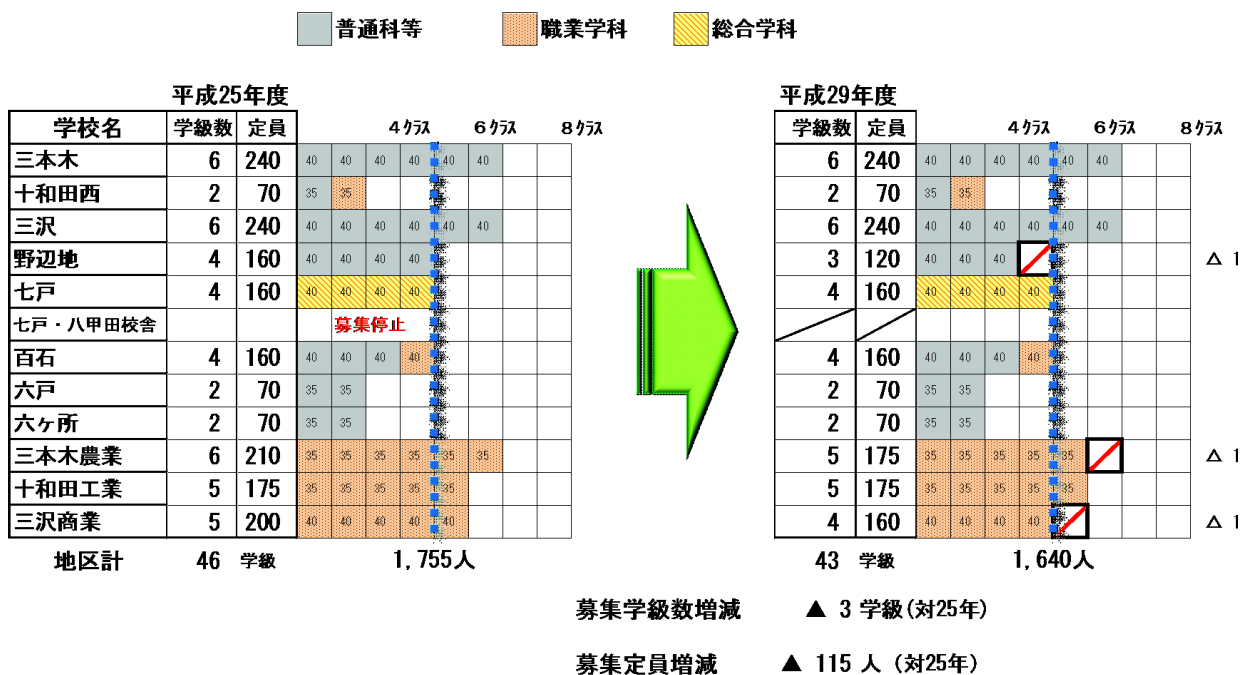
普通科等　職業学科　総合学科

平成25年度

| 学校名 | 学級数 | 定員 | | | | | | | | |
|---|---|---|---|---|---|---|---|---|---|---|
| 三本木 | 6 | 240 | 40 | 40 | 40 | 40 | 40 | 40 | | |
| 十和田西 | 2 | 70 | 35 | 35 | | | | | | |
| 三沢 | 6 | 240 | 40 | 40 | 40 | 40 | 40 | 40 | | |
| 野辺地 | 4 | 160 | 40 | 40 | 40 | 40 | | | | |
| 七戸 | 4 | 160 | 40 | 40 | 40 | 40 | | | | |
| 七戸・八甲田校舎 | | | 募集停止 | | | | | | | |
| 百石 | 4 | 160 | 40 | 40 | 40 | 40 | | | | |
| 六戸 | 2 | 70 | 35 | 35 | | | | | | |
| 六ヶ所 | 2 | 70 | 35 | 35 | | | | | | |
| 三本木農業 | 6 | 210 | 35 | 35 | 35 | 35 | 35 | 35 | | |
| 十和田工業 | 5 | 175 | 35 | 35 | 35 | 35 | 35 | | | |
| 三沢商業 | 5 | 200 | 40 | 40 | 40 | 40 | 40 | | | |

4クラス　6クラス　8クラス

地区計　46　学級　1,755人

平成29年度

| 学級数 | 定員 | | | | | | | | | |
|---|---|---|---|---|---|---|---|---|---|---|
| 6 | 240 | 40 | 40 | 40 | 40 | 40 | 40 | | | |
| 2 | 70 | 35 | 35 | | | | | | | |
| 6 | 240 | 40 | 40 | 40 | 40 | 40 | 40 | | | |
| 3 | 120 | 40 | 40 | 40 | | | | | | △ 1 |
| 4 | 160 | 40 | 40 | 40 | 40 | | | | | |
| | | | | | | | | | | |
| 4 | 160 | 40 | 40 | 40 | 40 | | | | | |
| 2 | 70 | 35 | 35 | | | | | | | |
| 2 | 70 | 35 | 35 | | | | | | | |
| 5 | 175 | 35 | 35 | 35 | 35 | 35 | | | | △ 1 |
| 5 | 175 | 35 | 35 | 35 | 35 | 35 | | | | |
| 4 | 160 | 40 | 40 | 40 | 40 | | | | | △ 1 |

4クラス　6クラス　8クラス

43　学級　1,640人

募集学級数増減　▲ 3 学級(対25年)

募集定員増減　▲ 115 人 (対25年)